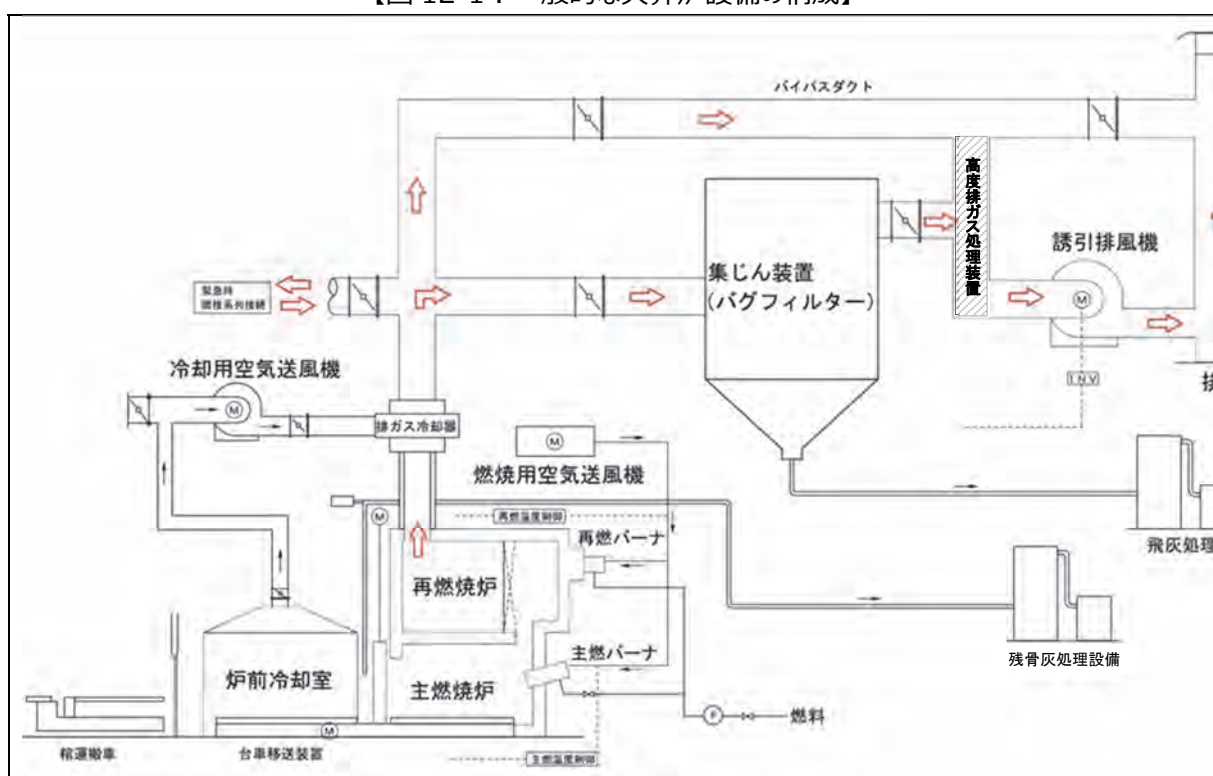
【図 12-14 一般的な火葬炉設備の構成】

バイパスダクト

高度排ガス処理装置

誘引排風機

M

集じん装置
(バグフィルター)

緊急時
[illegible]

INV

冷却用空気送風機

M

排ガス冷却器

M

燃焼用空気送風機

M

再燃温度制御

再燃バーナ

再燃焼炉

飛灰処理

残骨灰処理設備

主燃バーナ

炉前冷却室

主燃焼炉

M

F

燃料

柩運搬車

台車移送装置

主燃温度制御

排